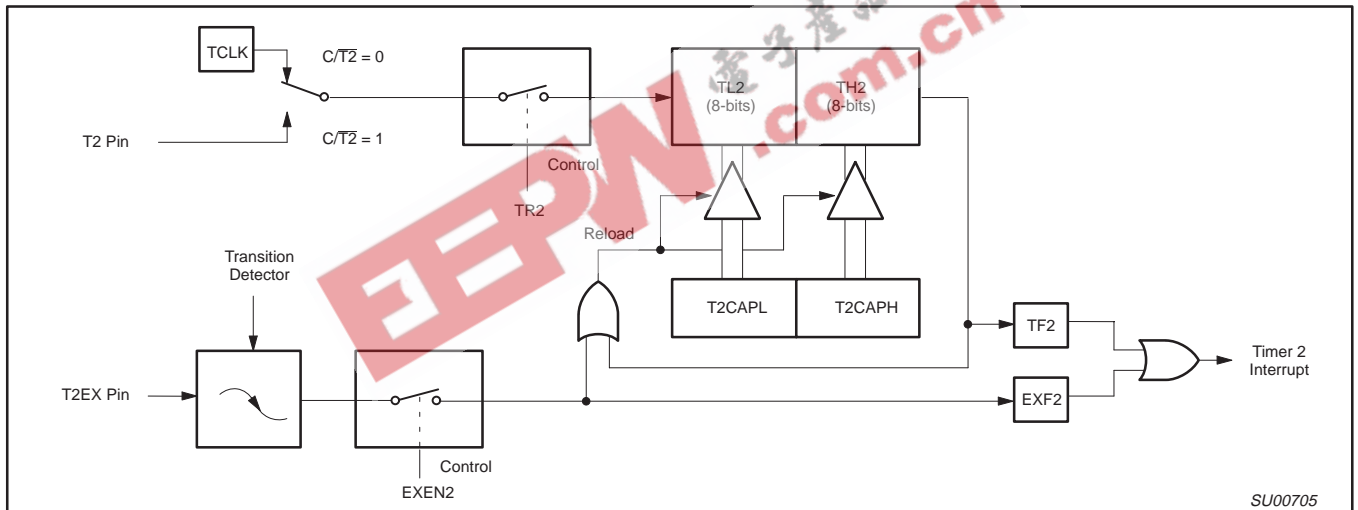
TCLK

$C/\overline{T2} = 0$

T2 Pin

$C/\overline{T2} = 1$

Control

TR2

TL2 (8-bits)

TH2 (8-bits)

Reload

T2CAPL

T2CAPH

Transition Detector

T2EX Pin

Control

EXEN2

TF2

EXF2

Timer 2 Interrupt

SU00705

EEPW.com.cn 电子产品世界